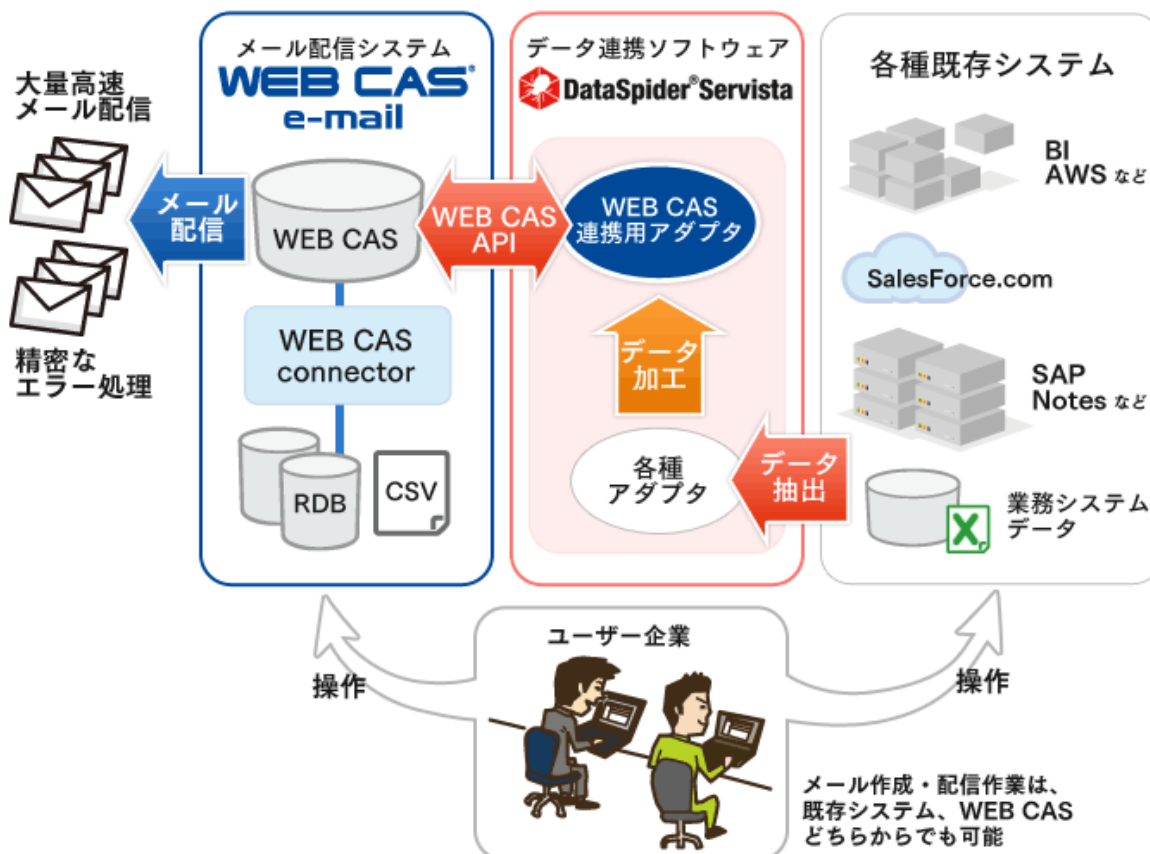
大量高速
メール配信

精密な
エラー処理

メール
配信

メール配信システム
WEB CAS
e-mail

WEB CAS

WEB CAS
connector

RDB

CSV

WEB CAS
API

データ連携ソフトウェア
DataSpider®Servista

WEB CAS
連携用アダプタ

データ
加工

各種
アダプタ

データ
抽出

各種既存システム

BI
AWS など

SalesForce.com

SAP
Notes など

業務システム
データ

ユーザー企業

操作

操作

メール作成・配信作業は、
既存システム、WEB CAS
どちらからでも可能